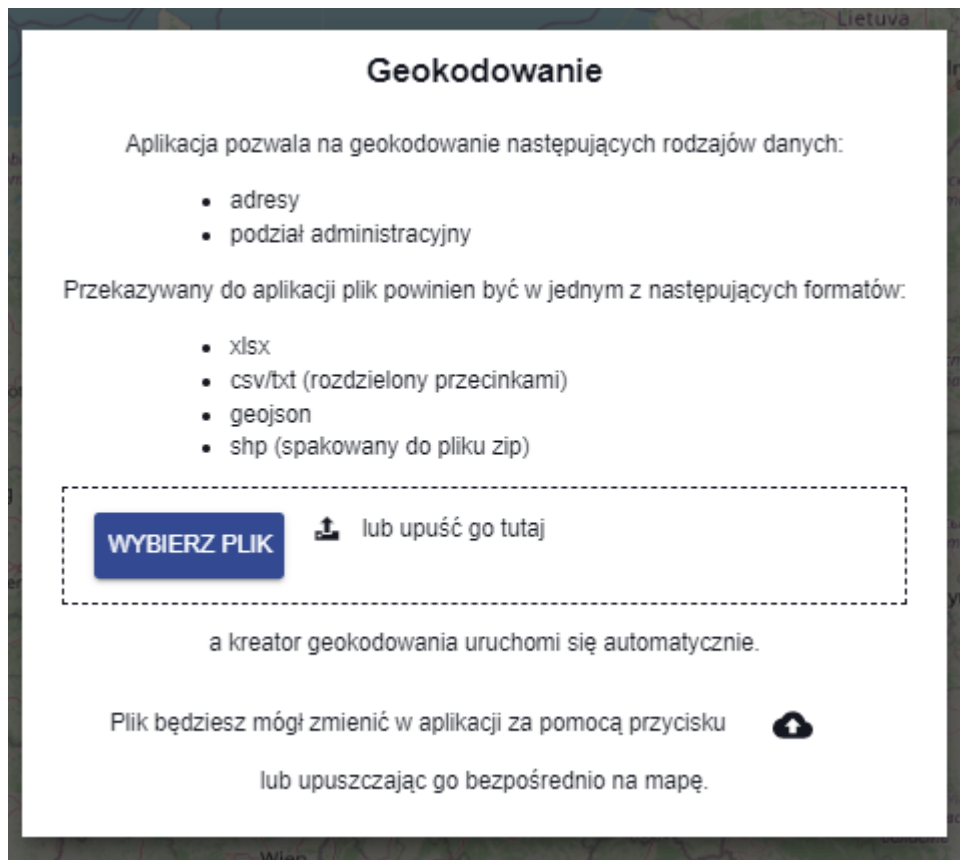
Lietuva

Geokodowanie

Aplikacja pozwala na geokodowanie następujących rodzajów danych:

- adresy
- podział administracyjny

Przekazywany do aplikacji plik powinien być w jednym z następujących formatów:

- xlsx
- csv/txt (rozdzielony przecinkami)
- geojson
- shp (spakowany do pliku zip)

WYBIERZ PLIK lub upuść go tutaj

a kreator geokodowania uruchomi się automatycznie.

Plik będziesz mógł zmienić w aplikacji za pomocą przycisku

lub upuszczając go bezpośrednio na mapę.